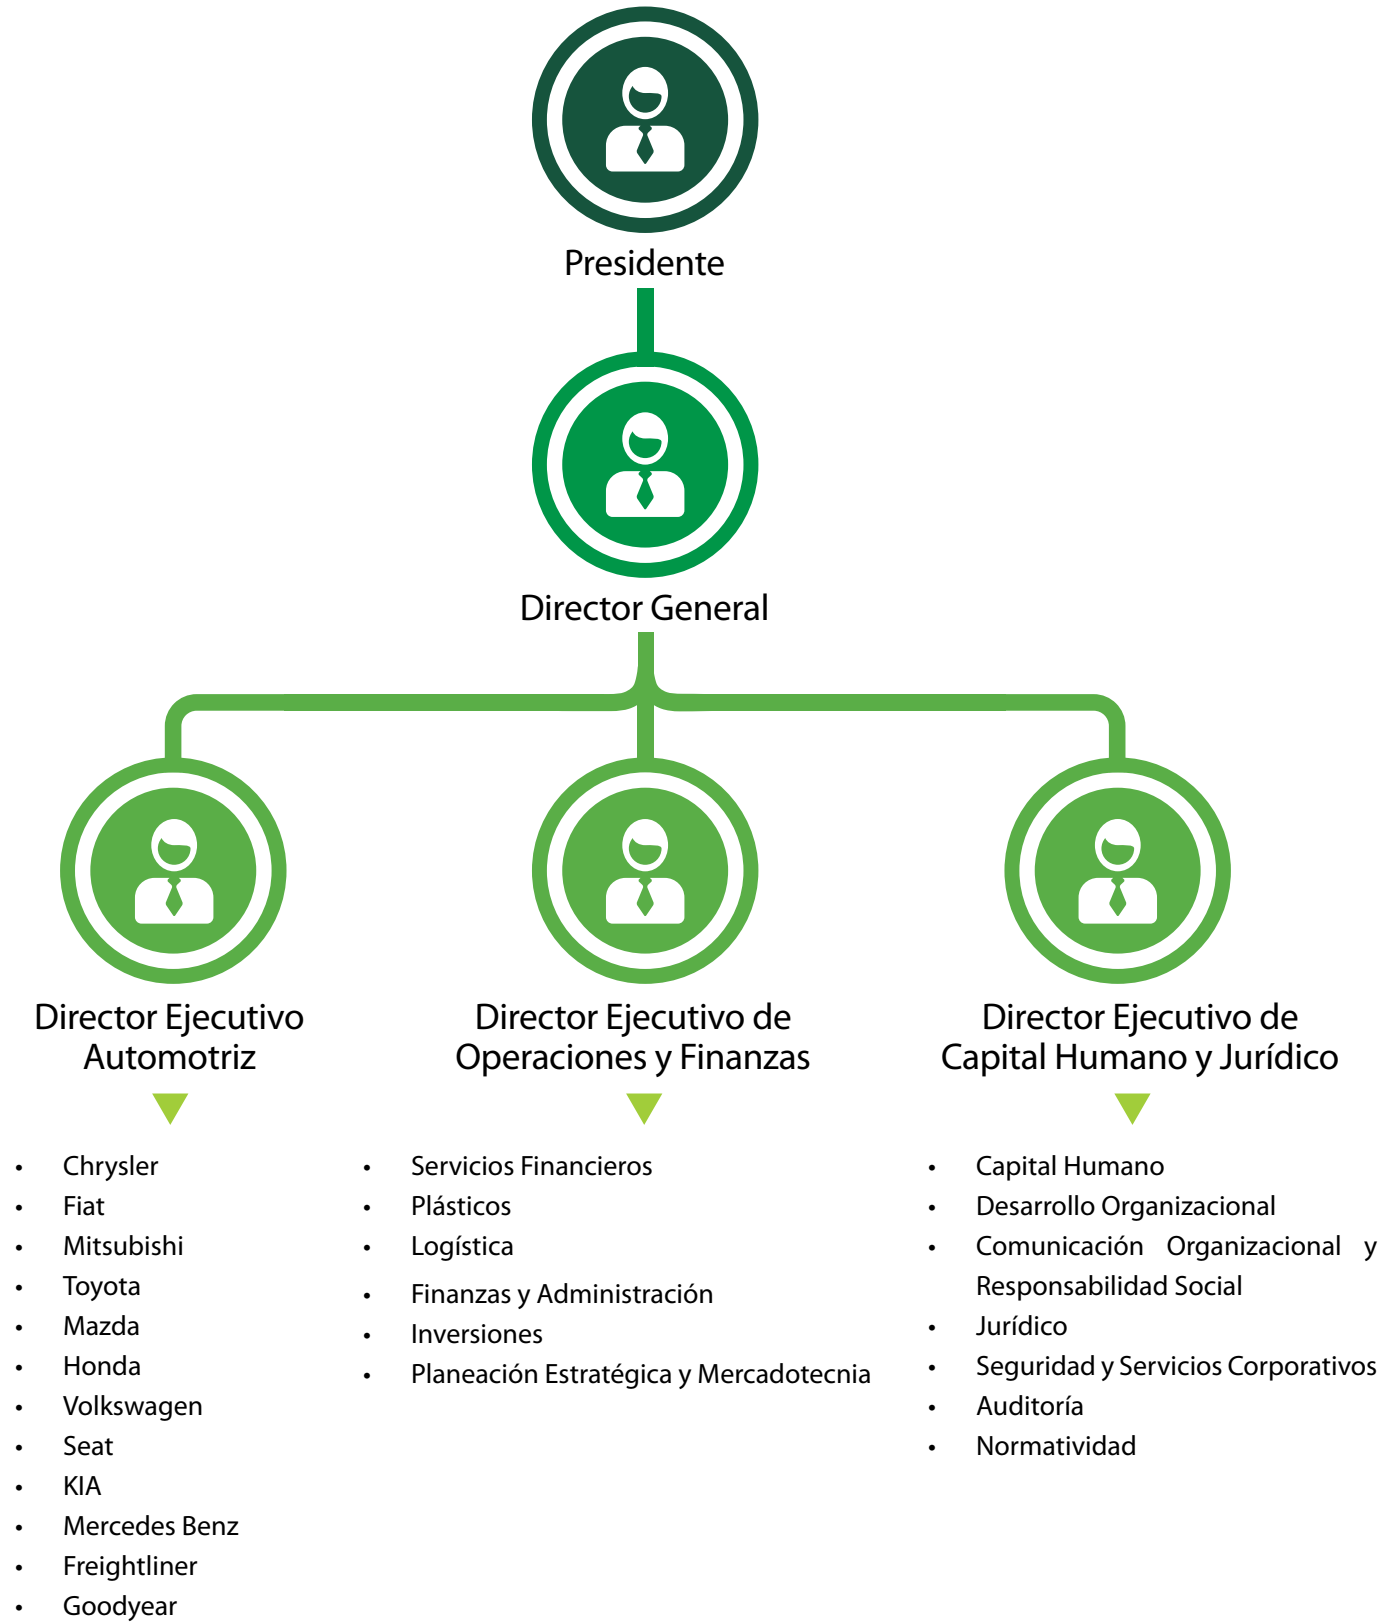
Presidente

Director General

Director Ejecutivo Automotriz

- Chrysler
- Fiat
- Mitsubishi
- Toyota
- Mazda
- Honda
- Volkswagen
- Seat
- KIA
- Mercedes Benz
- Freightliner
- Goodyear

Director Ejecutivo de Operaciones y Finanzas

- Servicios Financieros
- Plásticos
- Logística
- Finanzas y Administración
- Inversiones
- Planeación Estratégica y Mercadotecnia

Director Ejecutivo de Capital Humano y Jurídico

- Capital Humano
- Desarrollo Organizacional
- Comunicación Organizacional y Responsabilidad Social
- Jurídico
- Seguridad y Servicios Corporativos
- Auditoría
- Normatividad